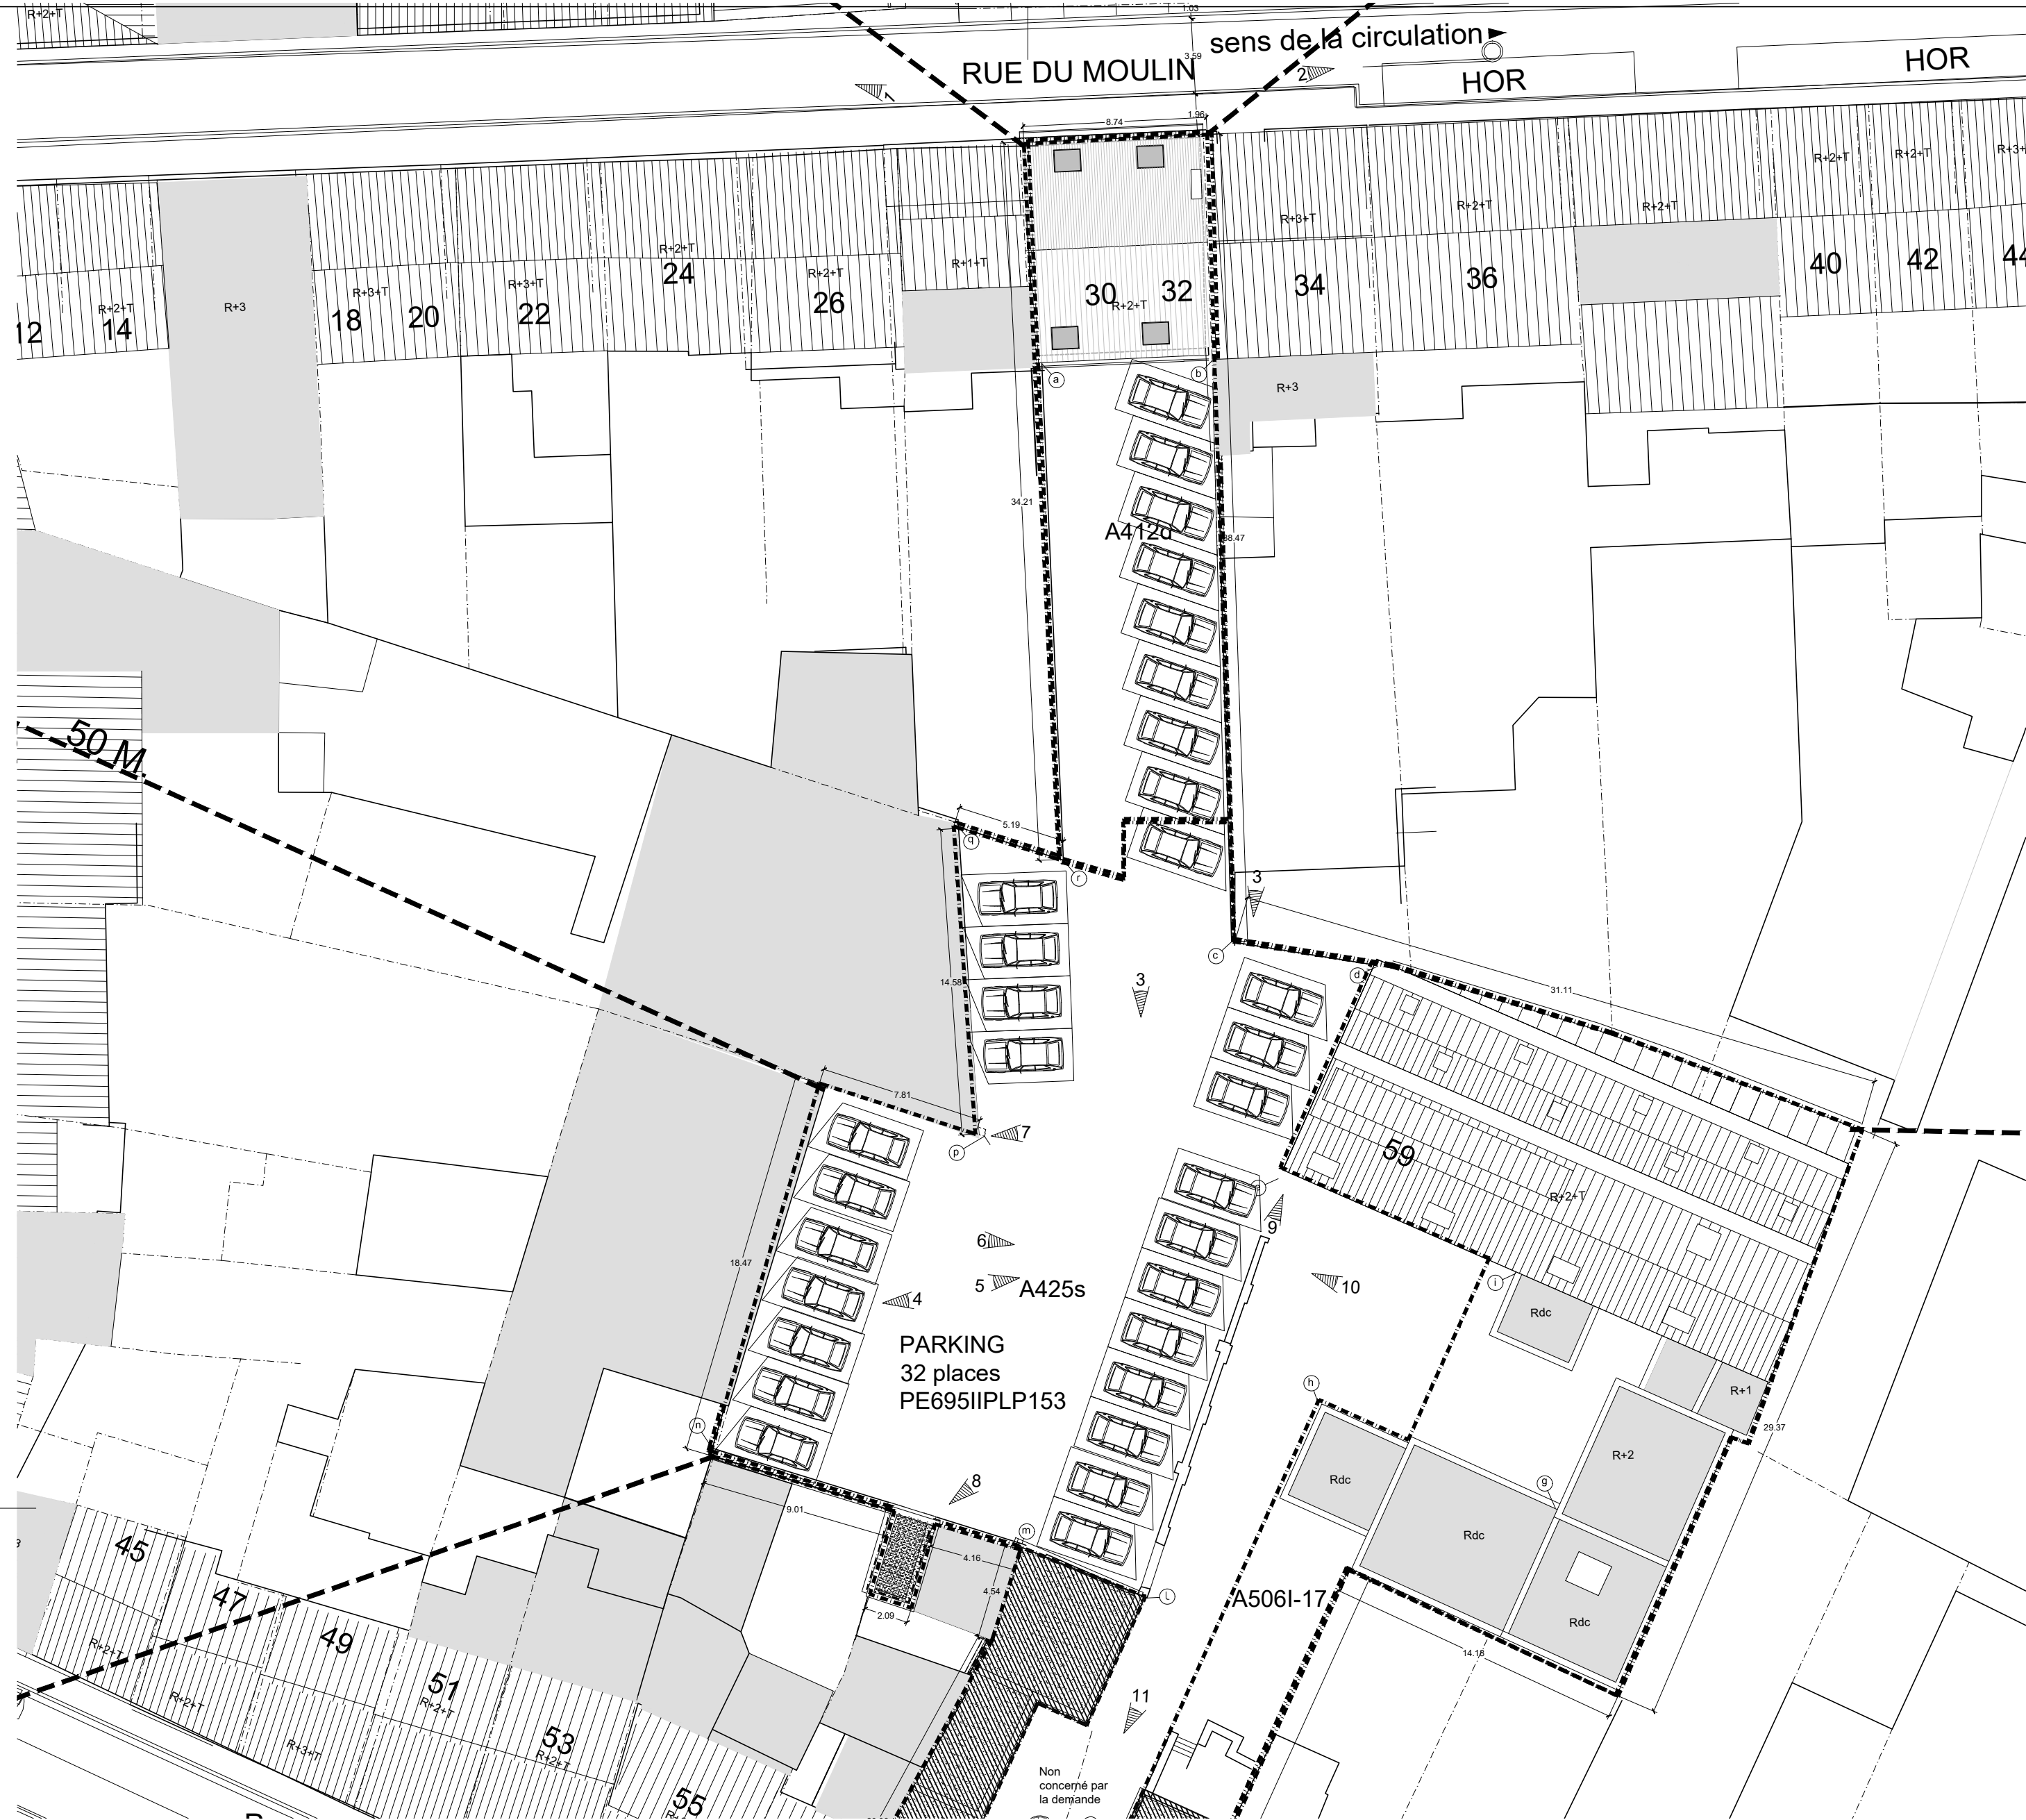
R+2+T
1.03
RUE DU MOULIN
3.59
sens de la circulation
2
HOR
HOR
8.74
1.96
R+2+T
R+2+T
R+3+
R+3+T
R+2+T
R+2+T
R+2+T
R+2+T
R+1+T
40
42
44
12
R+2+T
14
R+3
R+3+T
18
20
R+3+T
22
24
R+2+T
26
30
R+2+T
32
34
36
a
b
R+3
34.21
A412d
38.47
50 M.
5.19
q
r
3
c
d
31.11
3
14.58
7.81
7
p
59
R+2+T
9
6
18.47
5
A425s
4
10
i
Rdc
PARKING
32 places
PE695IIPLP153
h
R+1
29.37
n
R+2
8
g
Rdc
9.01
m
Rdc
Rdc
4.16
4.54
2.09
l
A506I-17
45
47
49
R+2+T
R+2+T
R+2+T
51
R+3+T
53
R+2+T
55
14.16
11
Non concerné par la demande